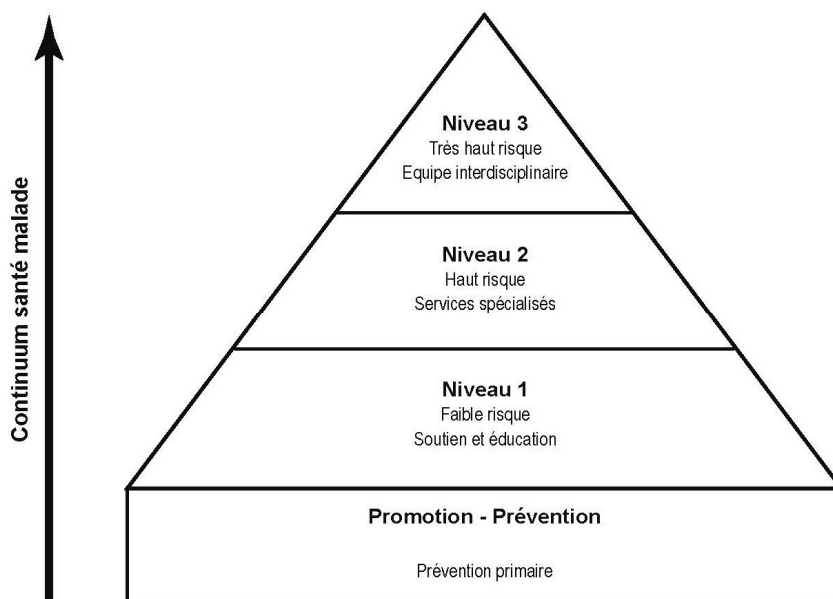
Continuum santé malade

Niveau 3
Très haut risque
Equipe interdisciplinaire

Niveau 2
Haut risque
Services spécialisés

Niveau 1
Faible risque
Soutien et éducation

Promotion - Prévention

Prévention primaire